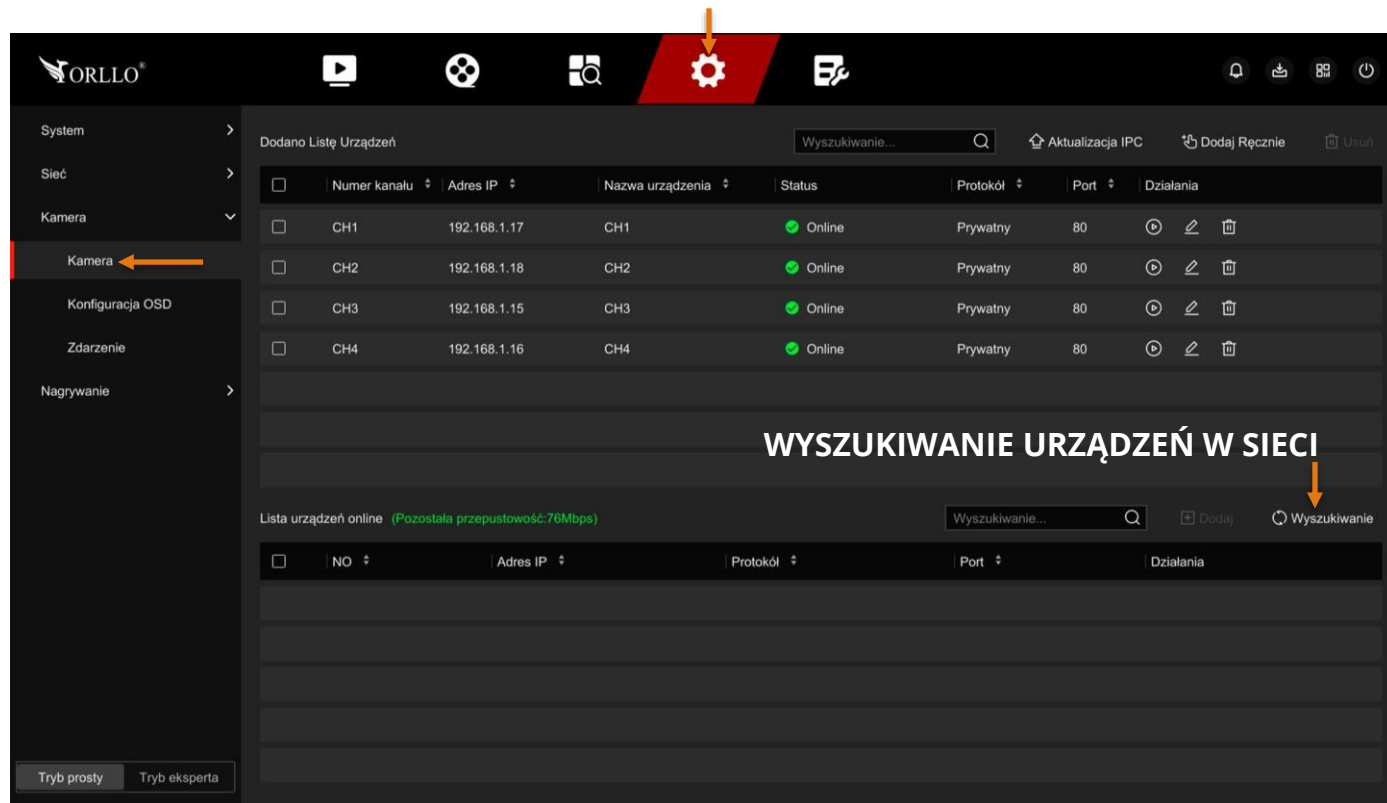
ORLLO®

System
Sieć
Kamera
Kamera
Konfiguracja OSD
Zdarzenie
Nagrywanie

Dodano Listę Urządzeń

Wyszukiwanie...

Aktualizacja IPC

Dodaj Ręcznie

Usuń

| | Numer kanału | Adres IP | Nazwa urządzenia | Status | Protokół | Port | Działania |
|---|---|---|---|---|---|---|---|
| | CH1 | 192.168.1.17 | CH1 | Online | Prywatny | 80 | |
| | CH2 | 192.168.1.18 | CH2 | Online | Prywatny | 80 | |
| | CH3 | 192.168.1.15 | CH3 | Online | Prywatny | 80 | |
| | CH4 | 192.168.1.16 | CH4 | Online | Prywatny | 80 | |

WYSZUKIWANIE URZĄDZEŃ W SIECI

Lista urządzeń online (Pozostała przepustowość:76Mbps)

Wyszukiwanie...

Dodaj

Wyszukiwanie

| | NO | Adres IP | Protokół | Port | Działania |
|---|---|---|---|---|---|

Tryb prosty
Tryb eksperta